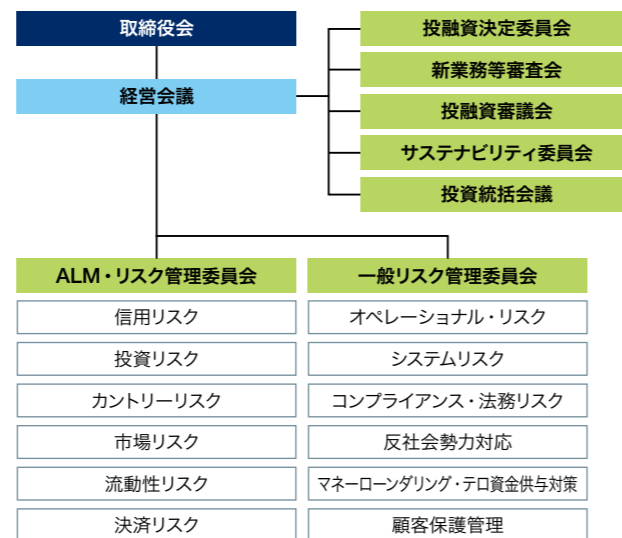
取締役会

経営会議

投融資決定委員会

新業務等審査会

投融資審議会

サステナビリティ委員会

投資統括会議

ALM・リスク管理委員会

信用リスク

投資リスク

カントリーリスク

市場リスク

流動性リスク

決済リスク

一般リスク管理委員会

オペレーショナル・リスク

システムリスク

コンプライアンス・法務リスク

反社会勢力対応

マネーローンダリング・テロ資金供与対策

顧客保護管理